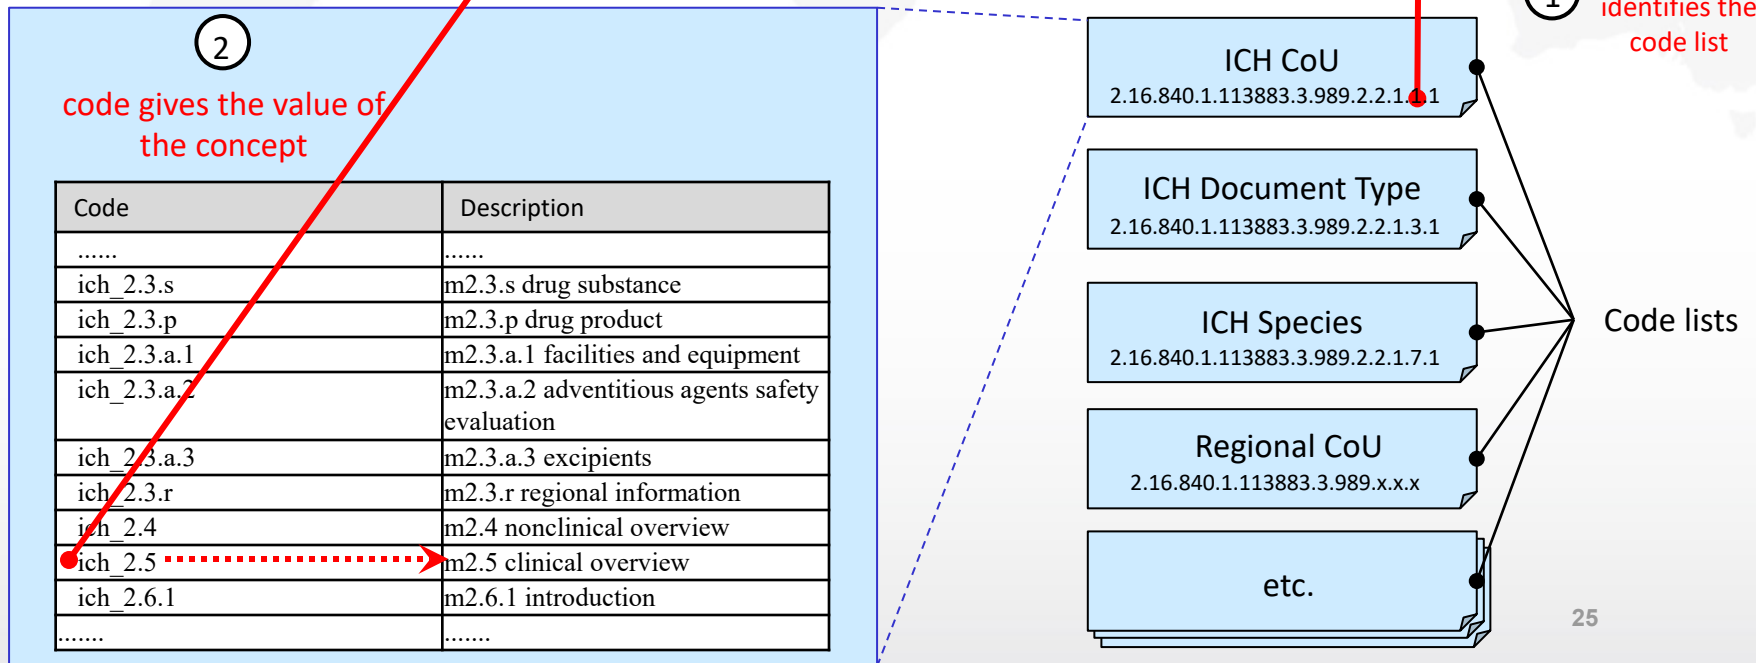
2

code gives the value of the concept

| Code | Description |
|---|---|
| ...... | ...... |
| ich_2.3.s | m2.3.s drug substance |
| ich_2.3.p | m2.3.p drug product |
| ich_2.3.a.1 | m2.3.a.1 facilities and equipment |
| ich_2.3.a.2 | m2.3.a.2 adventitious agents safety evaluation |
| ich_2.3.a.3 | m2.3.a.3 excipients |
| ich_2.3.r | m2.3.r regional information |
| ich_2.4 | m2.4 nonclinical overview |
| ich_2.5 | m2.5 clinical overview |
| ich_2.6.1 | m2.6.1 introduction |
| ....... | ....... |

1 identifies the code list

ICH CoU
2.16.840.1.113883.3.989.2.2.1.1.1

ICH Document Type
2.16.840.1.113883.3.989.2.2.1.3.1

ICH Species
2.16.840.1.113883.3.989.2.2.1.7.1

Regional CoU
2.16.840.1.113883.3.989.x.x.x

etc.

Code lists

25